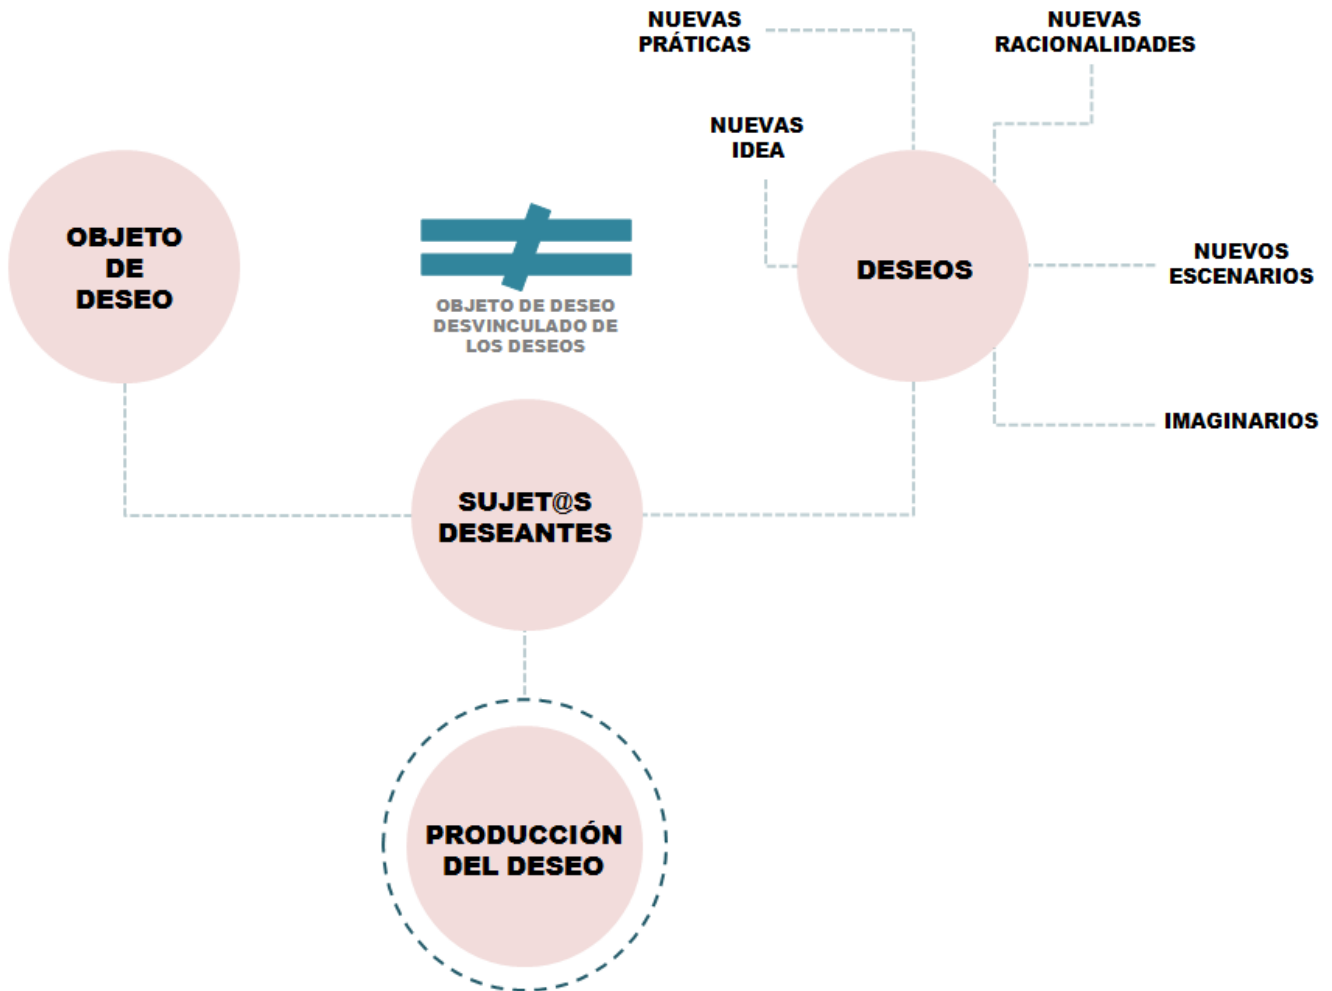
NUEVAS PRÁTICAS

NUEVAS RACIONALIDADES

NUEVAS IDEA

OBJETO DE DESEO

$\neq$

OBJETO DE DESEO DESVINCULADO DE LOS DESEOS

DESEOS

NUEVOS ESCENARIOS

IMAGINARIOS

SUJET@S DESEANTES

PRODUCCIÓN DEL DESEO